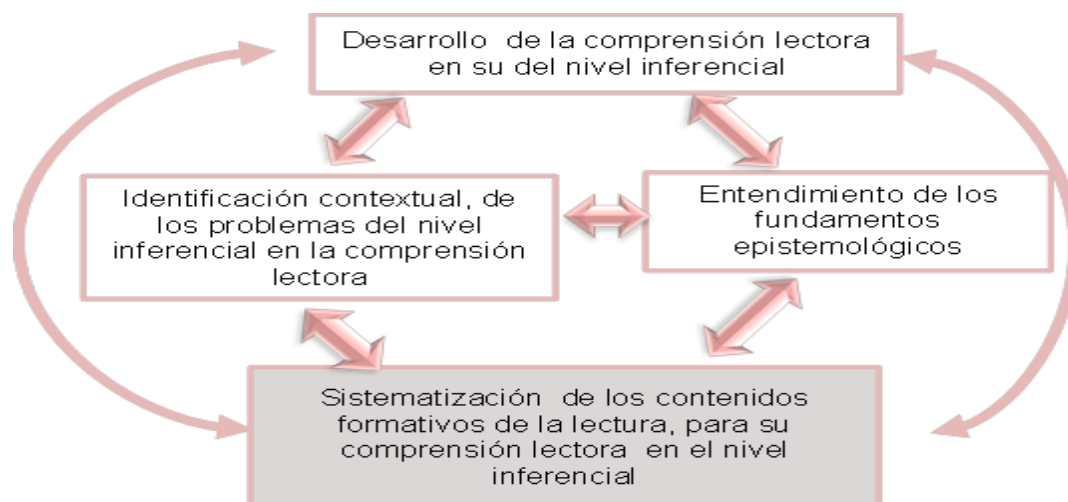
Desarrollo de la comprensión lectora en su del nivel inferencial

Identificación contextual, de los problemas del nivel inferencial en la comprensión lectora

Entendimiento de los fundamentos epistemológicos

Sistematización de los contenidos formativos de la lectura, para su comprensión lectora en el nivel inferencial